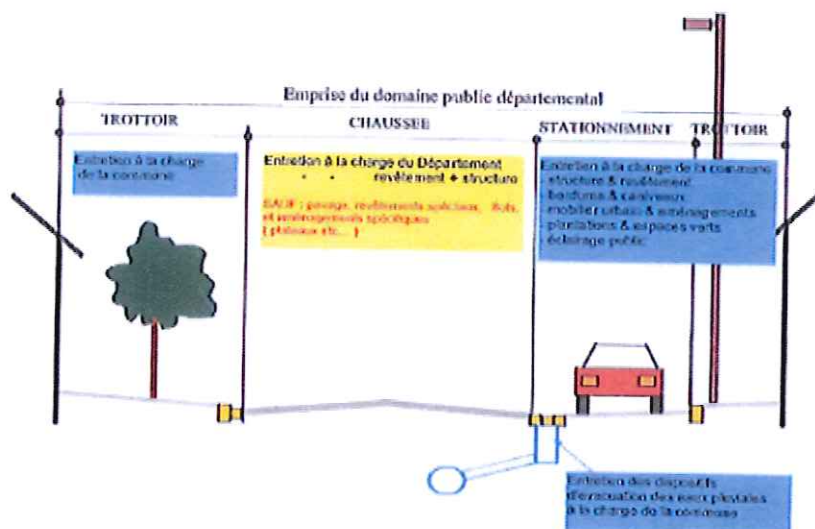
Emprise du domaine public départemental

TROTTOIR

CHAUSSEE

STATIONNEMENT

TROTTOIR

Entretien à la charge de la commune

Entretien à la charge du Département
revêtement + structure

SAUF : pavage, revêtements spéciaux, îlots, et aménagements spécifiques (plateaux etc...)

Entretien à la charge de la commune
structure & revêtement
bordures & caniveaux
mobilier urbain & aménagements
plantations & espaces verts
éclairage public

Entretien des dispositifs d'évacuation des eaux pluviales à la charge de la commune